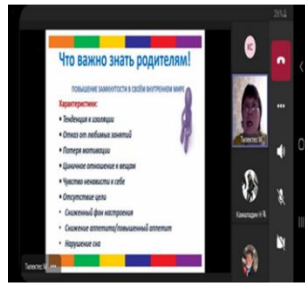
Что важно знать родителям!

Повышение замкнутости в своём внутреннем мире

Характеристики:

• Тенденция к изоляции
• Отказ от любимых занятий
• Потеря мотивации
• Циничное отношение к вещам
• Чувство ненависти к себе
• Отсутствие цели
• Сниженный фон настроения
• Снижение аппетита/повышенный аппетит
• Нарушение сна

КС

Пилистас М.

Камалидин Н.Я.

Пилистас М. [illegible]